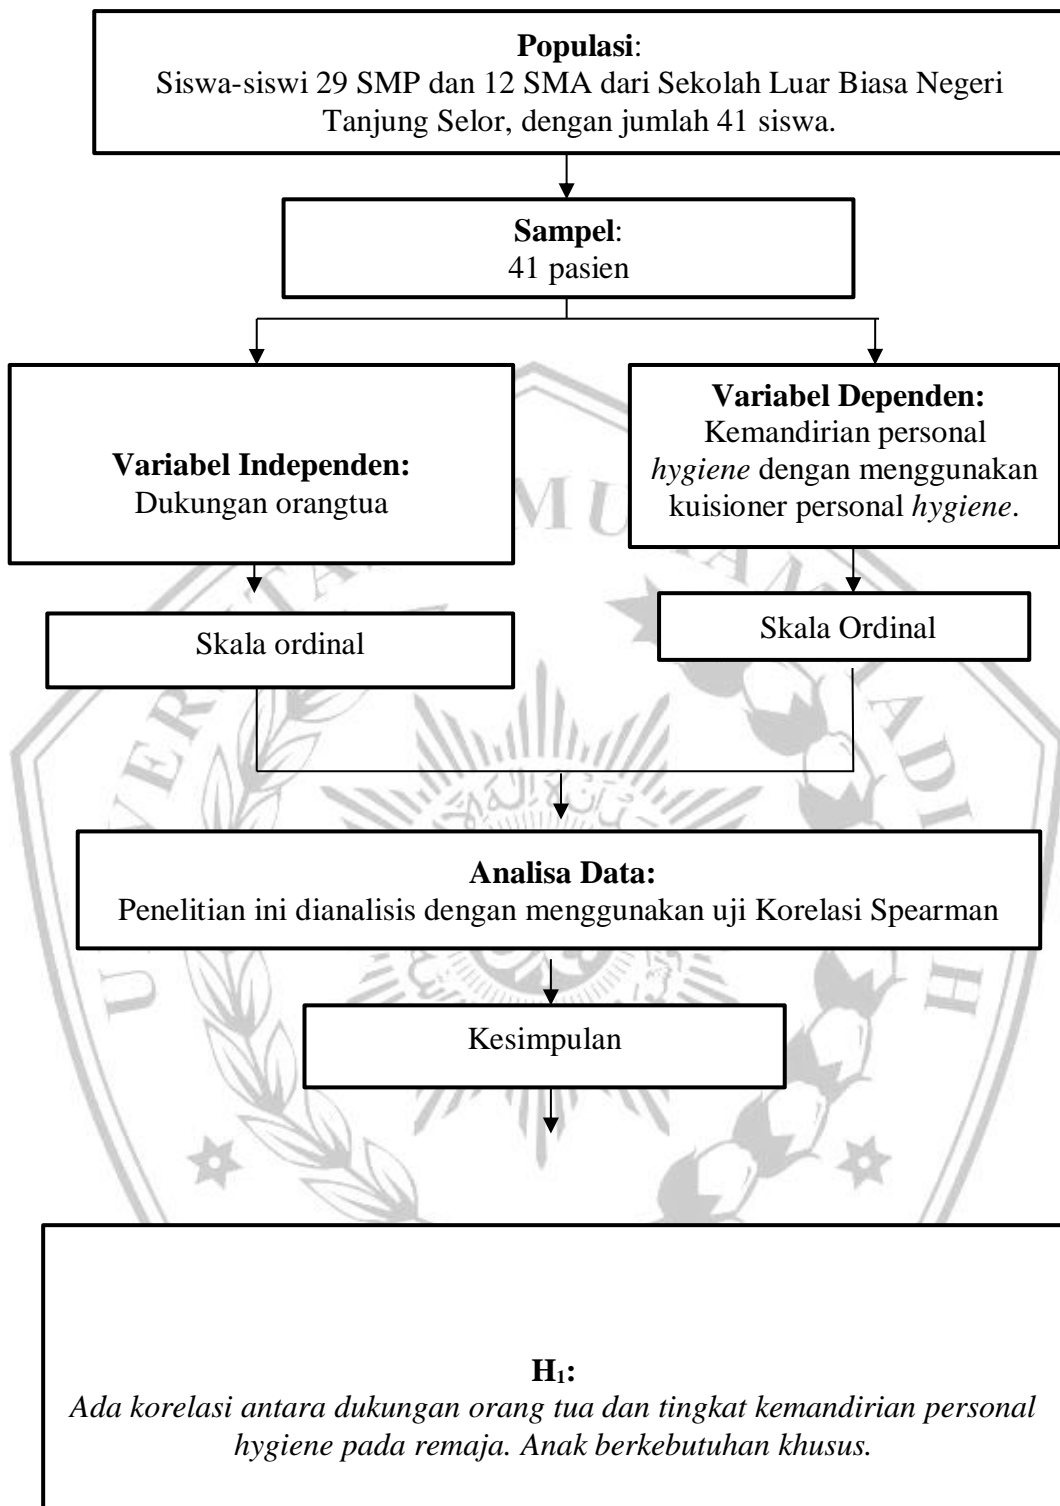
**Populasi**:
Siswa-siswi 29 SMP dan 12 SMA dari Sekolah Luar Biasa Negeri Tanjung Selor, dengan jumlah 41 siswa.

**Sampel**:
41 pasien

**Variabel Independen:**
Dukungan orangtua

**Variabel Dependen:**
Kemandirian personal *hygiene* dengan menggunakan kuisioner personal *hygiene*.

Skala ordinal

Skala Ordinal

**Analisa Data:**
Penelitian ini dianalisis dengan menggunakan uji Korelasi Spearman

Kesimpulan

**H$_1$:**
*Ada korelasi antara dukungan orang tua dan tingkat kemandirian personal hygiene pada remaja. Anak berkebutuhan khusus.*